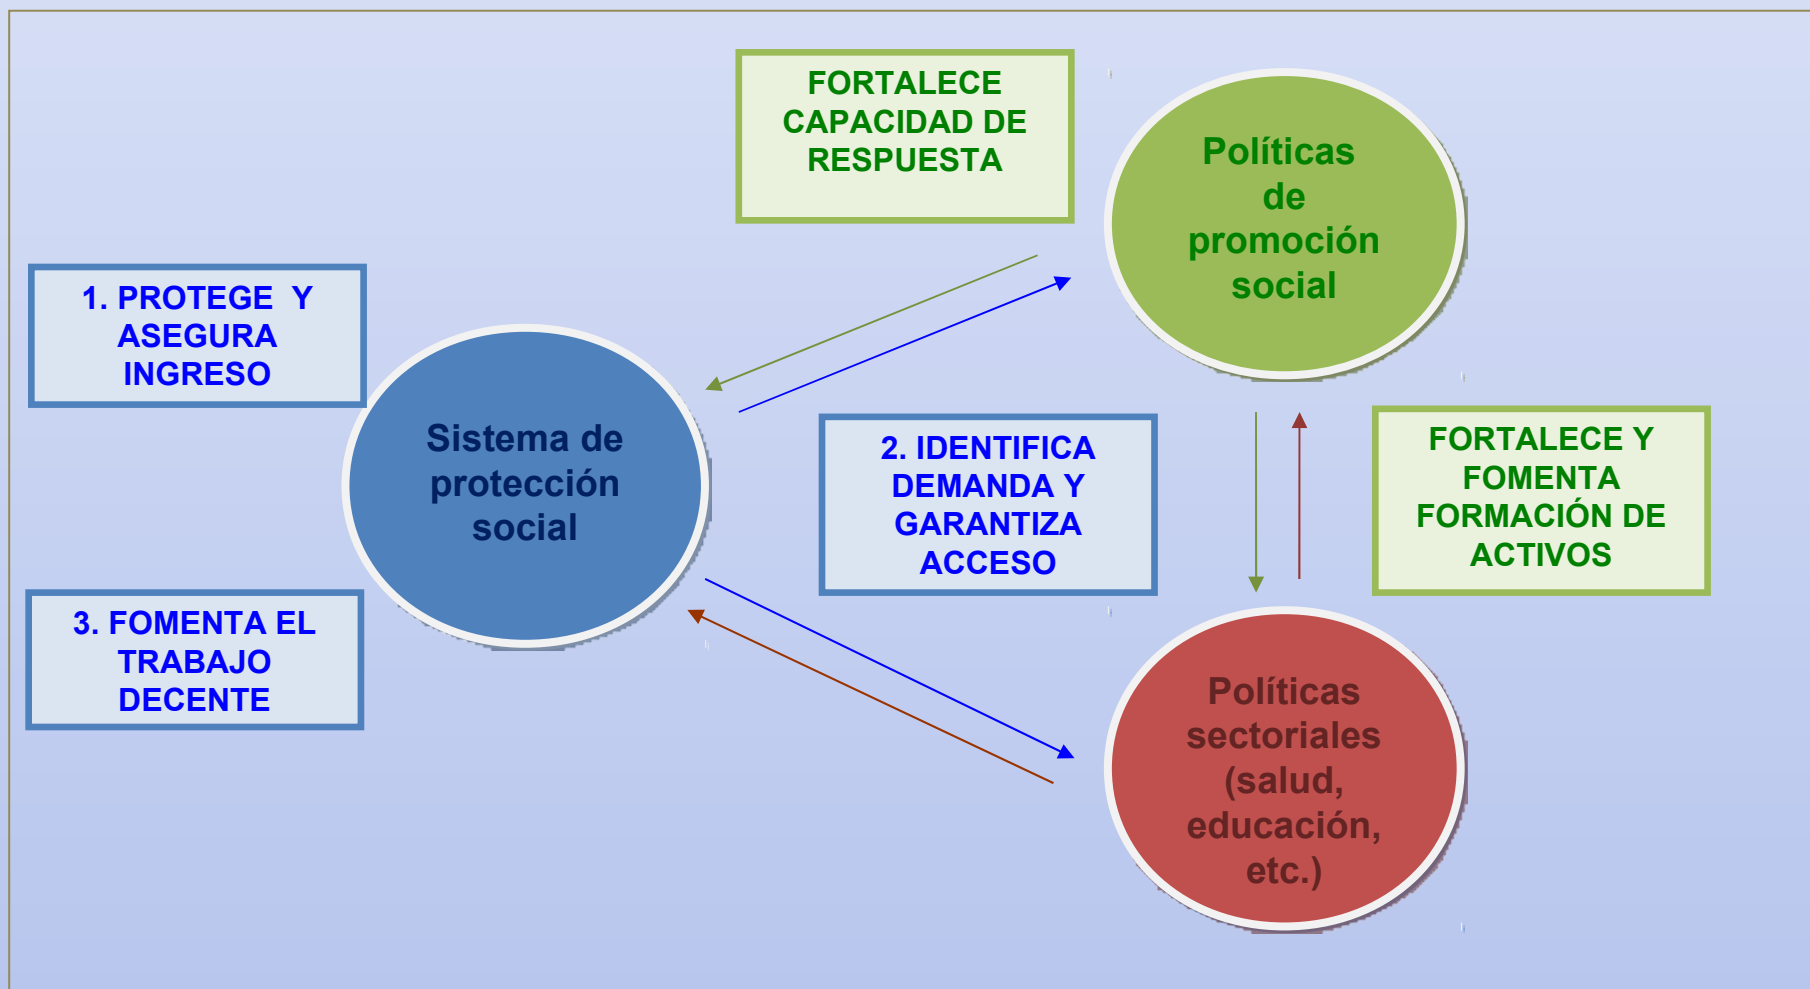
FORTALECE CAPACIDAD DE RESPUESTA

Políticas de promoción social

1. PROTEGE Y ASEGURA INGRESO

Sistema de protección social

2. IDENTIFICA DEMANDA Y GARANTIZA ACCESO

FORTALECE Y FOMENTA FORMACIÓN DE ACTIVOS

3. FOMENTA EL TRABAJO DECENTE

Políticas sectoriales (salud, educación, etc.)